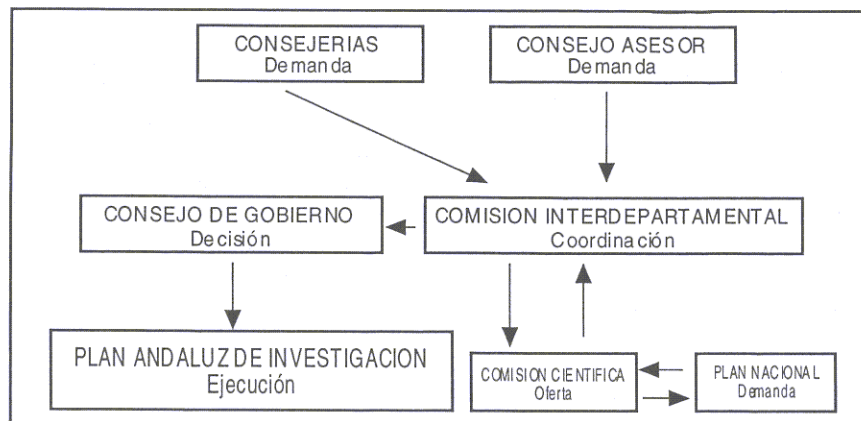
CONSEJERIAS
Demanda

CONSEJO ASESOR
Demanda

CONSEJO DE GOBIERNO
Decisión

COMISION INTERDEPARTAMENTAL
Coordinación

PLAN ANDALUZ DE INVESTIGACION
Ejecución

COMISION CIENTIFICA
Oferta

PLAN NACIONAL
Demanda